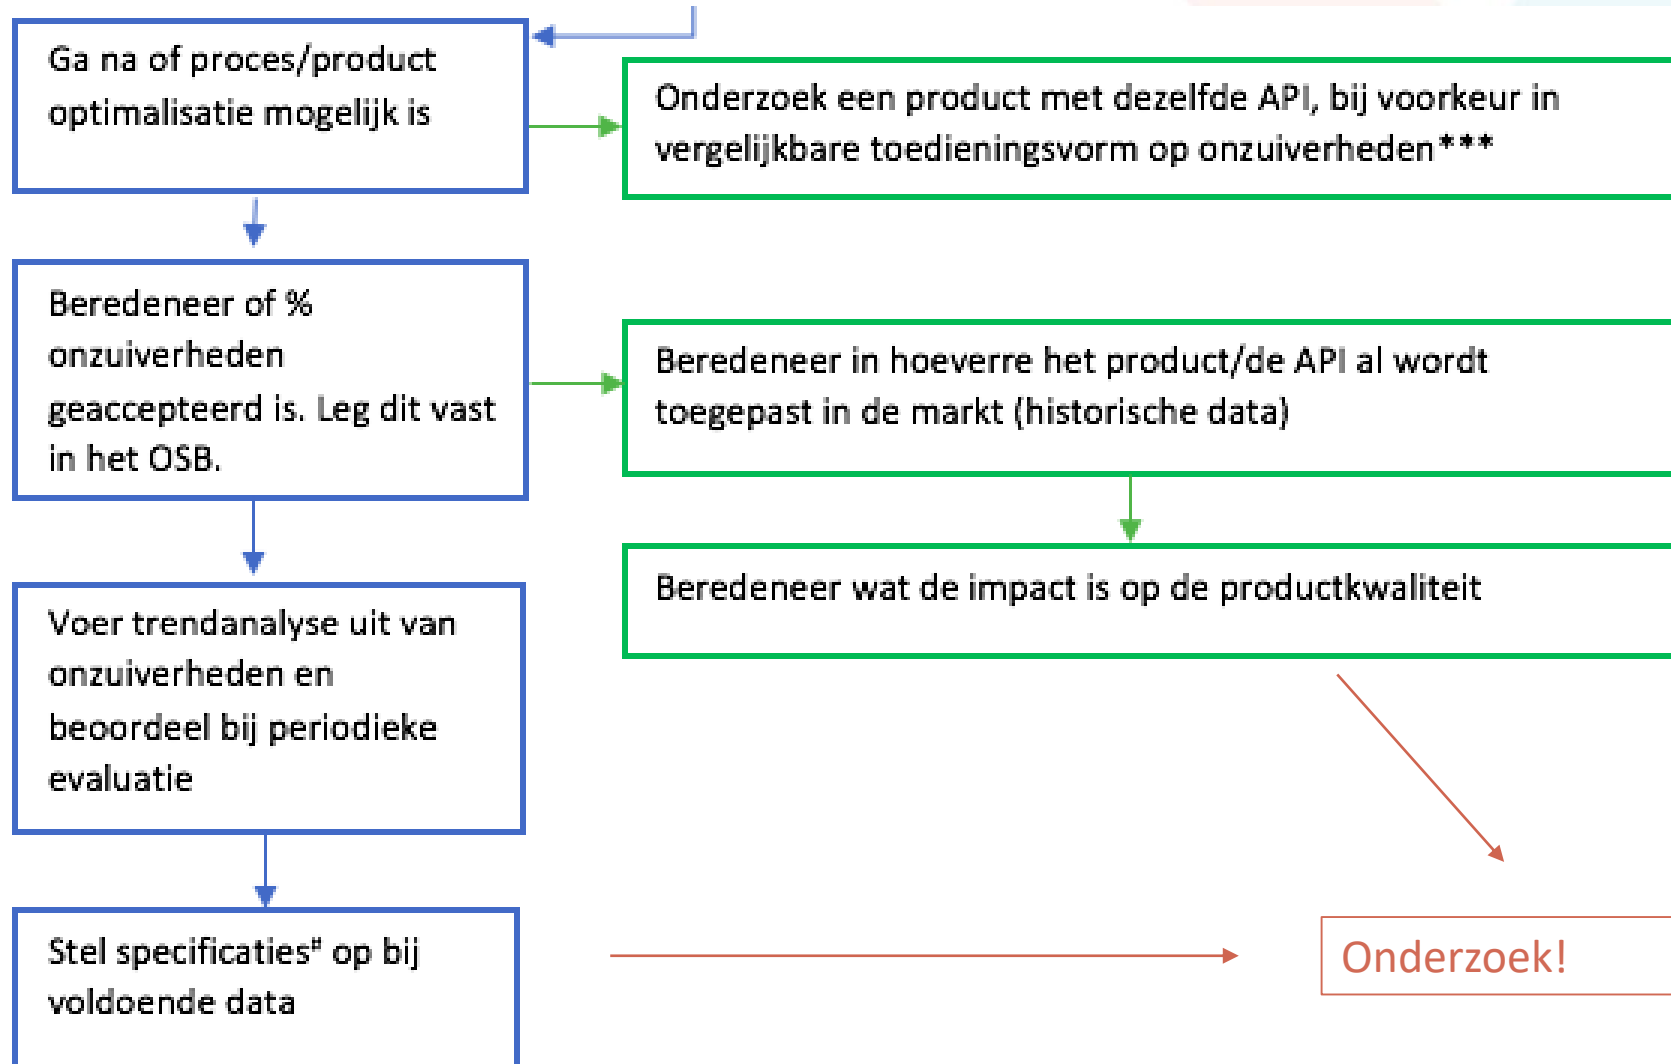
Ga na of proces/product optimalisatie mogelijk is

Onderzoek een product met dezelfde API, bij voorkeur in vergelijkbare toedieningsvorm op onzuiverheden***

Beredeneer of % onzuiverheden geaccepteerd is. Leg dit vast in het OSB.

Beredeneer in hoeverre het product/de API al wordt toegepast in de markt (historische data)

Beredeneer wat de impact is op de productkwaliteit

Voer trendanalyse uit van onzuiverheden en beoordeel bij periodieke evaluatie

Stel specificaties" op bij voldoende data

Onderzoek!